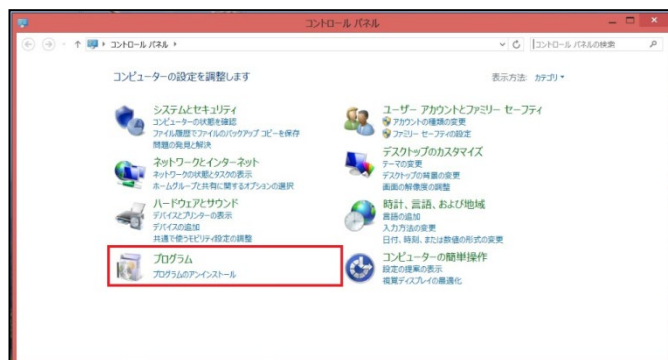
コントロール パネル

コントロール パネル ›

コントロール パネルの検索

コンピューターの設定を調整します

表示方法: カテゴリ ▾

システムとセキュリティ
コンピューターの状態を確認
ファイル履歴でファイルのバックアップ コピーを保存
問題の発見と解決

ネットワークとインターネット
ネットワークの状態とタスクの表示
ホームグループと共有に関するオプションの選択

ハードウェアとサウンド
デバイスとプリンターの表示
デバイスの追加
共通で使うモビリティ設定の調整

プログラム
プログラムのアンインストール

ユーザー アカウントとファミリー セーフティ
アカウントの種類の変更
ファミリー セーフティの設定

デスクトップのカスタマイズ
テーマの変更
デスクトップの背景の変更
画面の解像度の調整

時計、言語、および地域
言語の追加
入力方法の変更
日付、時刻、または数値の形式の変更

コンピューターの簡単操作
設定の提案の表示
視覚ディスプレイの最適化